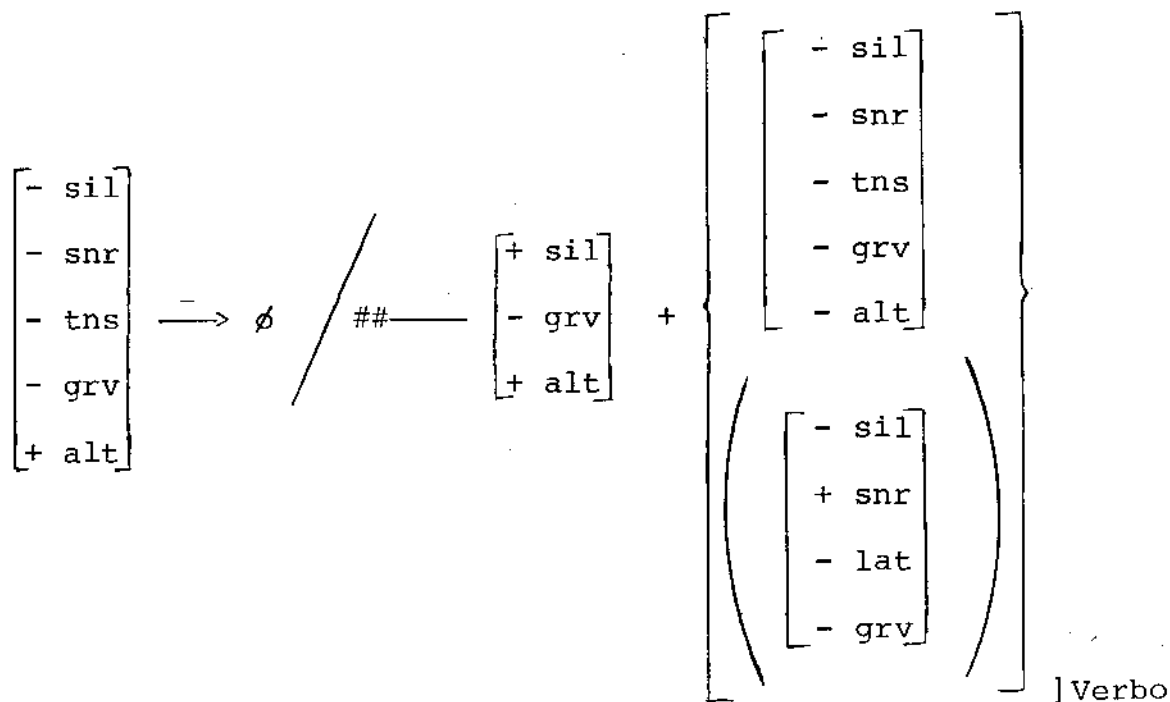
$\begin{bmatrix} -\text{ sil} \\ -\text{ snr} \\ -\text{ tns} \\ -\text{ grv} \\ +\text{ alt} \end{bmatrix} \xrightarrow{-} \emptyset \; / \; \#\#\text{——} \begin{bmatrix} +\text{ sil} \\ -\text{ grv} \\ +\text{ alt} \end{bmatrix} + \left[ \begin{matrix} \begin{bmatrix} -\text{ sil} \\ -\text{ snr} \\ -\text{ tns} \\ -\text{ grv} \\ -\text{ alt} \end{bmatrix} \\ \left( \begin{bmatrix} -\text{ sil} \\ +\text{ snr} \\ -\text{ lat} \\ -\text{ grv} \end{bmatrix} \right) \end{matrix} \right]_{\text{Verbo}}$